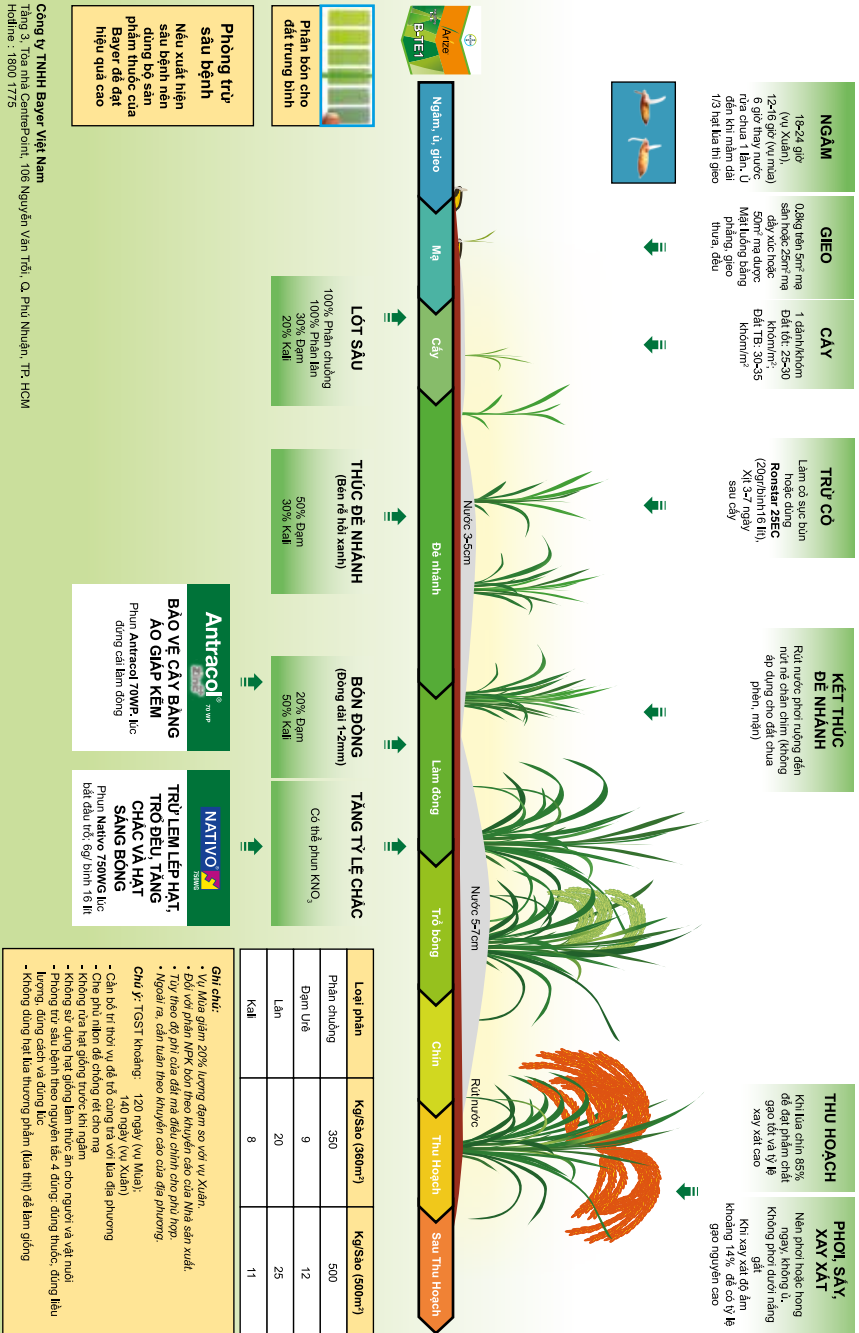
NGÂM

18-24 giờ (vụ Xuân), 12-16 giờ (vụ mùa) 6 giờ thay nước rửa chua 1 lần. Ủ đến khi mầm dài 1/3 hạt lúa thì gieo

GIEO

0,8kg trên 5m² mạ sân hoặc 25m² mạ dày xúc hoặc 50m² mạ dược Mặt luống bằng phẳng, gieo thưa, đều

CẤY

1 dảnh/khóm Đất tốt: 25-30 khóm/m², Đất TB: 30-35 khóm/m²

TRỪ CỎ

Làm cỏ sục bùn hoặc dùng Ronstar 25EC (20gr/bình16 lít), Xịt 3-7 ngày sau cấy

KẾT THÚC ĐẺ NHÁNH

Rút nước phơi ruộng đến nứt nẻ chân chim (không áp dụng cho đất chua phèn, mặn)

THU HOẠCH

Khi lúa chín 85% để đạt phẩm chất gạo tốt và tỷ lệ xay xát cao

PHƠI, SẤY, XAY XÁT

Nên phơi hoặc hong ngay, không ủ, Không phơi dưới nắng gắt
Khi xay xát độ ẩm khoảng 14% để có tỷ lệ gạo nguyên cao

Arize B-TE1

Ngâm, ủ, gieo | Mạ | Cấy | Đẻ nhánh | Làm đòng | Trổ bông | Chín | Thu Hoạch | Sau Thu Hoạch

Nước 3-5cm

Nước 5-7cm

Rút nước

Phân bón cho đất trung bình

LÓT SÂU

100% Phân chuồng
100% Phân lân
30% Đạm
20% Kali

THÚC ĐẺ NHÁNH
(Bén rễ hồi xanh)

50% Đạm
30% Kali

BÓN ĐÒNG
(Đòng dài 1-2mm)

20% Đạm
50% Kali

TĂNG TỶ LỆ CHẮC

Có thể phun $KNO_3$

Phòng trừ sâu bệnh

Nếu xuất hiện sâu bệnh nên dùng bộ sản phẩm thuốc của Bayer để đạt hiệu quả cao

Antracol 70 WP

BẢO VỆ CÂY BẰNG ÁO GIÁP KẼM

Phun Antracol 70WP lúc đứng cái làm đòng

NATIVO 750WG

TRỪ LEM LÉP HẠT, TRỔ ĐỀU, TĂNG CHẮC VÀ HẠT SÁNG BÓNG

Phun Nativo 750WG lúc bắt đầu trổ, 6g/ bình 16 lít

| Loại phân | Kg/Sào (360m²) | Kg/Sào (500m²) |
|---|---|---|
| Phân chuồng | 350 | 500 |
| Đạm Urê | 9 | 12 |
| Lân | 20 | 25 |
| Kali | 8 | 11 |

Ghi chú:
- Vụ Mùa giảm 20% lượng đạm so với vụ Xuân.
- Đối với phân NPK bón theo khuyến cáo của Nhà sản xuất.
- Tùy theo độ phì của đất mà điều chỉnh cho phù hợp.
- Ngoài ra, cần tuân theo khuyến cáo của địa phương.

Chú ý: TGST khoảng: 120 ngày (vụ Mùa); 140 ngày (vụ Xuân)
- Cần bố trí thời vụ để trỗ cùng trà với lúa địa phương
- Che phủ nilon để chống rét cho mạ
- Không rửa hạt giống trước khi ngâm
- Không sử dụng hạt giống làm thức ăn cho người và vật nuôi
- Phòng trừ sâu bệnh theo nguyên tắc 4 đúng: đúng thuốc, đúng liều lượng, đúng cách và đúng lúc
- Không dùng hạt lúa thương phẩm (lúa thịt) để làm giống

Công ty TNHH Bayer Việt Nam
Tầng 3, Tòa nhà CentrePoint, 106 Nguyễn Văn Trỗi, Q. Phú Nhuận, TP. HCM
Hotline : 1800 1775